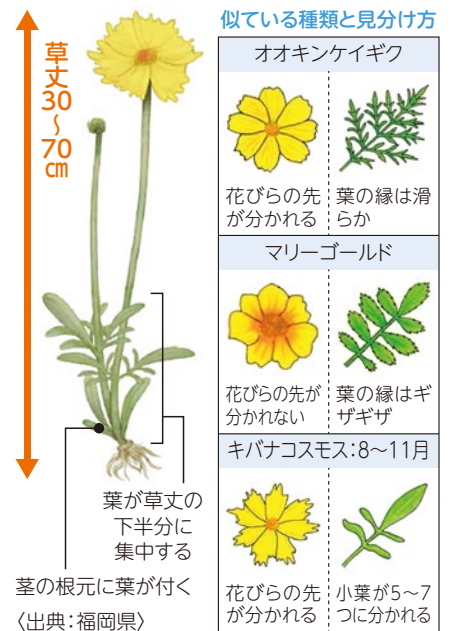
草丈30〜70cm

葉が草丈の下半分に集中する

茎の根元に葉が付く

〈出典：福岡県〉

似ている種類と見分け方

オオキンケイギク

花びらの先が分かれる

葉の縁は滑らか

マリーゴールド

花びらの先が分かれない

葉の縁はギザギザ

キバナコスモス：8〜11月

花びらの先が分かれる

小葉が5〜7つに分かれる